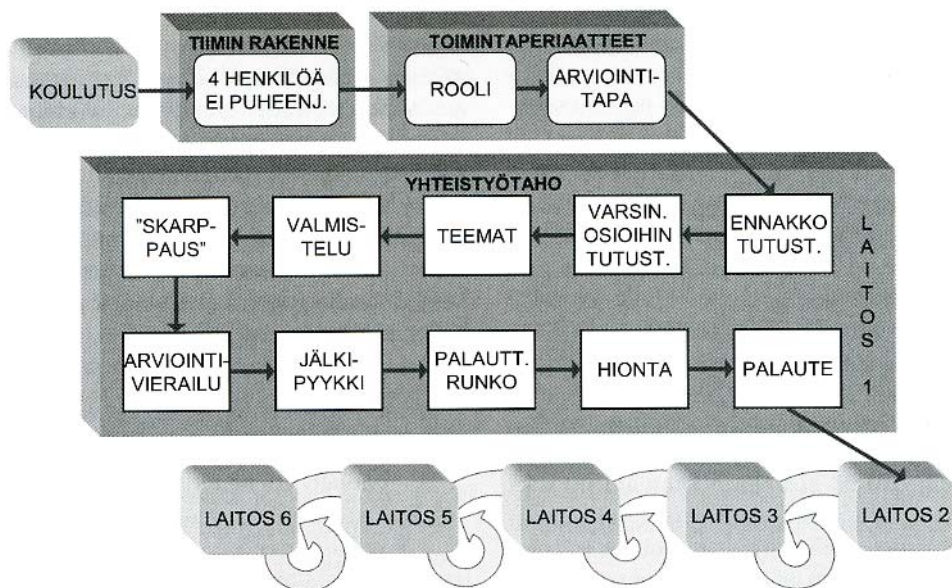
KOULUTUS

TIIMIN RAKENNE

4 HENKILÖÄ EI PUHEENJ.

TOIMINTAPERIAATTEET

ROOLI

ARVIOINTITAPA

YHTEISTYÖTAHO

"SKARPPAUS"

VALMISTELU

TEEMAT

VARSIN. OSIOIHIN TUTUST.

ENNAKKO TUTUST.

L A I T O S 1

ARVIOINTIVIERAILU

JÄLKIPYYKKI

PALAUTT. RUNKO

HIONTA

PALAUTE

LAITOS 6

LAITOS 5

LAITOS 4

LAITOS 3

LAITOS 2